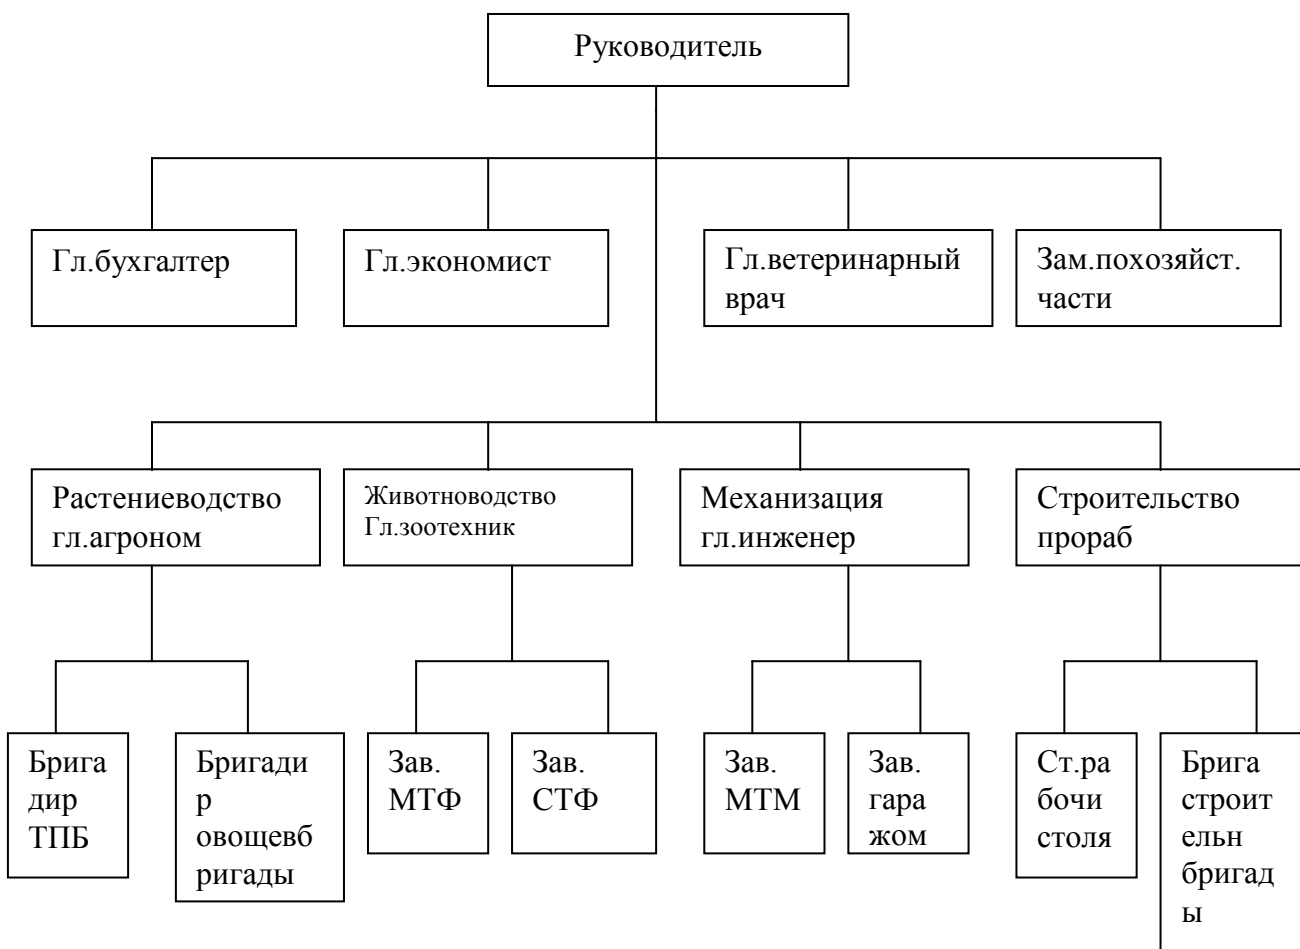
Руководитель

Гл.бухгалтер

Гл.экономист

Гл.ветеринарный врач

Зам.похозяйст. части

Растениеводство гл.агроном

Животноводство Гл.зоотехник

Механизация гл.инженер

Строительство прораб

Бригадир ТПБ

Бригадир овощебригады

Зав. МТФ

Зав. СТФ

Зав. МТМ

Зав. гаражом

Ст.рабочи столя

Бригастроительн бригады